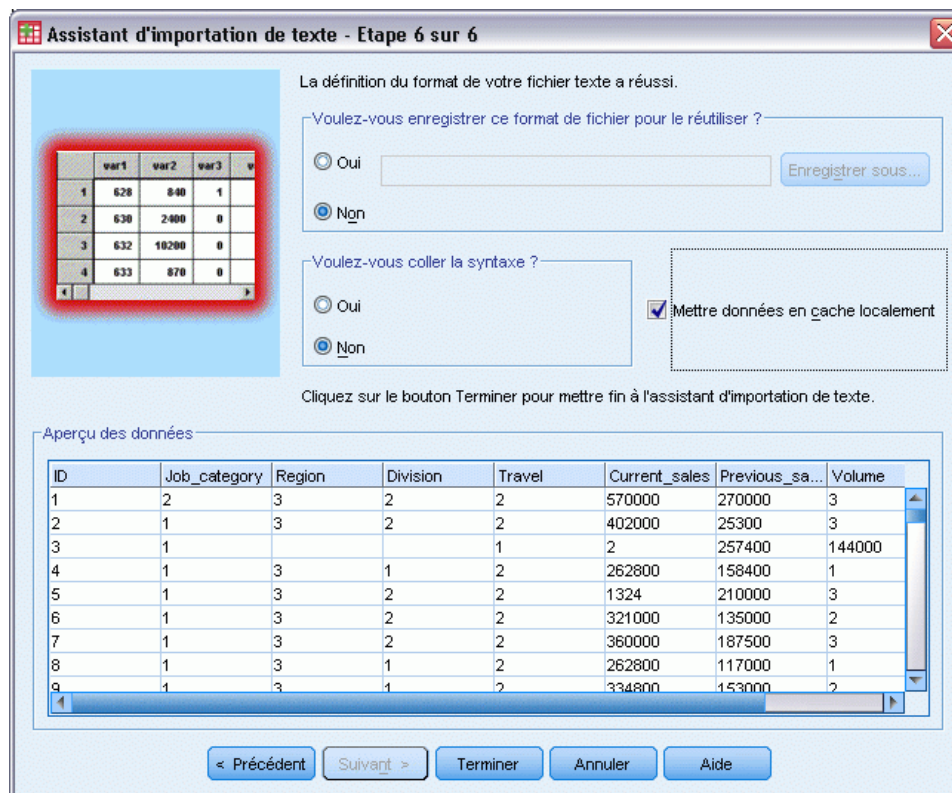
Assistant d'importation de texte - Etape 6 sur 6

| | var1 | var2 | var3 |
|---|---|---|---|
| 1 | 628 | 840 | 1 |
| 2 | 630 | 2400 | 0 |
| 3 | 632 | 10200 | 0 |
| 4 | 633 | 870 | 0 |

La définition du format de votre fichier texte a réussi.

Voulez-vous enregistrer ce format de fichier pour le réutiliser ?

Oui

Enregistrer sous...

Non

Voulez-vous coller la syntaxe ?

Oui

Non

Mettre données en cache localement

Cliquez sur le bouton Terminer pour mettre fin à l'assistant d'importation de texte.

Aperçu des données

| ID | Job_category | Region | Division | Travel | Current_sales | Previous_sa... | Volume |
|---|---|---|---|---|---|---|---|
| 1 | 2 | 3 | 2 | 2 | 570000 | 270000 | 3 |
| 2 | 1 | 3 | 2 | 2 | 402000 | 25300 | 3 |
| 3 | 1 | | | 1 | 2 | 257400 | 144000 |
| 4 | 1 | 3 | 1 | 2 | 262800 | 158400 | 1 |
| 5 | 1 | 3 | 2 | 2 | 1324 | 210000 | 3 |
| 6 | 1 | 3 | 2 | 2 | 321000 | 135000 | 2 |
| 7 | 1 | 3 | 2 | 2 | 360000 | 187500 | 3 |
| 8 | 1 | 3 | 1 | 2 | 262800 | 117000 | 1 |
| 9 | 1 | 3 | 1 | 2 | 334800 | 153000 | 2 |

< Précédent Suivant > Terminer Annuler Aide